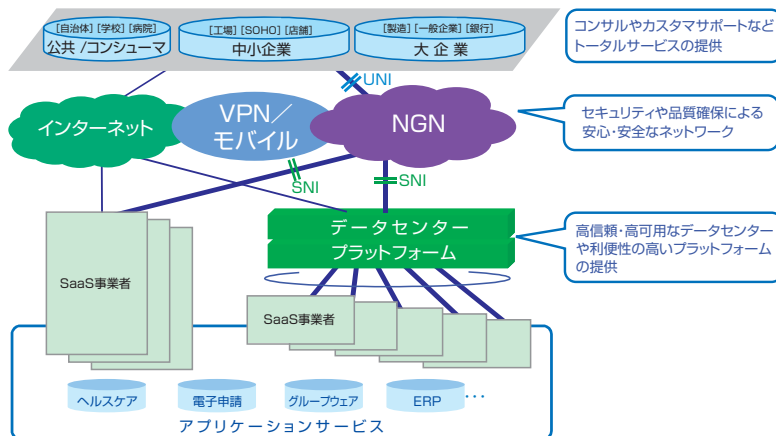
[自治体] [学校] [病院]
公共 /コンシューマ

[工場] [SOHO] [店舗]
中小企業

[製造] [一般企業] [銀行]
大企業

コンサルやカスタマサポートなど
トータルサービスの提供

UNI

インターネット

VPN／
モバイル

NGN

セキュリティや品質確保による
安心・安全なネットワーク

SNI

SNI

データセンター
プラットフォーム

高信頼・高可用なデータセンター
や利便性の高いプラットフォーム
の提供

SaaS事業者

SaaS事業者

ヘルスケア

電子申請

グループウェア

ERP

…

アプリケーションサービス